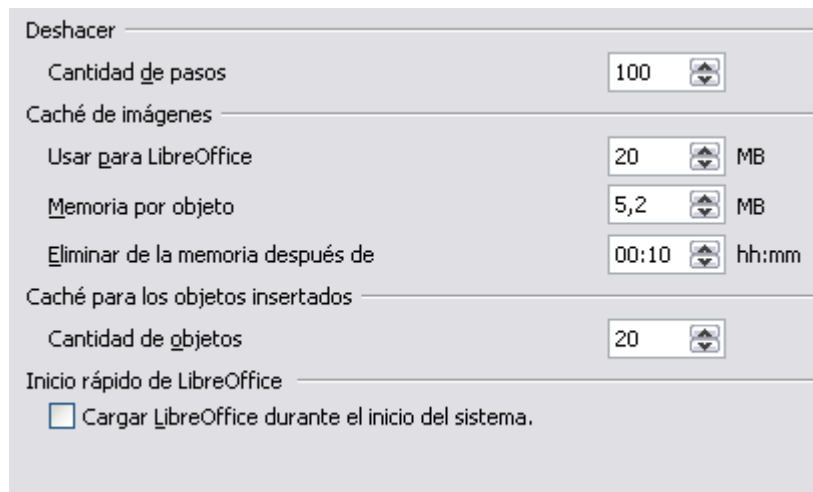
Deshacer

Cantidad de pasos 100

Caché de imágenes

Usar para LibreOffice 20 MB

Memoria por objeto 5,2 MB

Eliminar de la memoria después de 00:10 hh:mm

Caché para los objetos insertados

Cantidad de objetos 20

Inicio rápido de LibreOffice

Cargar LibreOffice durante el inicio del sistema.